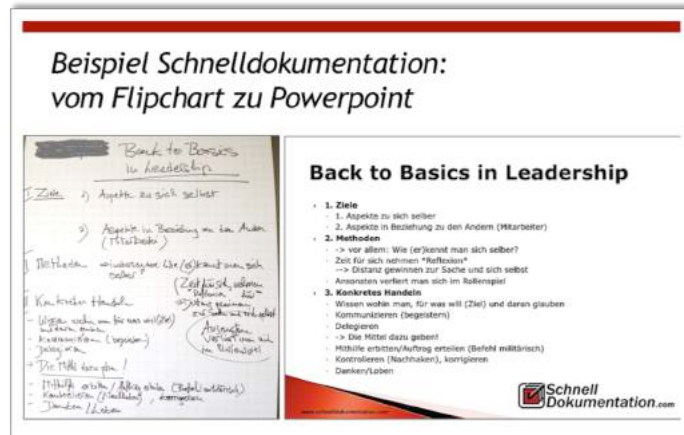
Beispiel Schnelldokumentation: vom Flipchart zu Powerpoint

Back to Basics in Leadership

1. Ziele 1) Aspekte zu sich selber

2) Aspekte in Beziehung zu den Andern (Mitarbeiter)

2. Methoden → vor allem: Wie (er)kennt man sich selber?

Zeit für sich nehmen "Reflexion"

Distanz gewinnen zur Sache und sich selbst

Ansonsten verliert man sich im Rollenspiel

3. Konkretes Handeln

- Wissen wohin man, für was will (Ziel) und daran glauben
- Kommunizieren (begeistern)
- Delegieren
- Die Mittel dazu geben!
- Mithilfe erbitten / Auftrag erteilen (Befehl militärisch)
- Kontrollieren (Nachhaken), korrigieren
- Danken / Loben

Back to Basics in Leadership

- 1. Ziele
  - 1. Aspekte zu sich selber
  - 2. Aspekte in Beziehung zu den Andern (Mitarbeiter)
- 2. Methoden
  - -> vor allem: Wie (er)kennt man sich selber?
  - Zeit für sich nehmen "Reflexion"
  - --> Distanz gewinnen zur Sache und sich selbst
  - Ansonsten verliert man sich im Rollenspiel
- 3. Konkretes Handeln
  - Wissen wohin man, für was will (Ziel) und daran glauben
  - Kommunizieren (begeistern)
  - Delegieren
  - -> Die Mittel dazu geben!
  - Mithilfe erbitten/Auftrag erteilen (Befehl militärisch)
  - Kontrollieren (Nachhaken), korrigieren
  - Danken/Loben

Schnell Dokumentation.com

www.schnelldokumentation.com